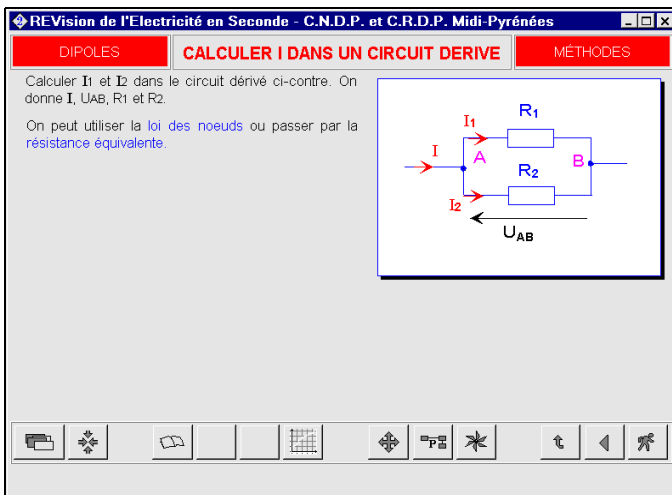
REVision de l'Electricité en Seconde - C.N.D.P. et C.R.D.P. Midi-Pyrénées

DIPOLES

CALCULER I DANS UN CIRCUIT DERIVE

MÉTHODES

Calculer $I_1$ et $I_2$ dans le circuit dérivé ci-contre. On donne I, $U_{AB}$, $R_1$ et $R_2$.

On peut utiliser la loi des noeuds ou passer par la résistance équivalente.

$I_1$
$R_1$
I
A
B
$R_2$
$I_2$
$U_{AB}$

P